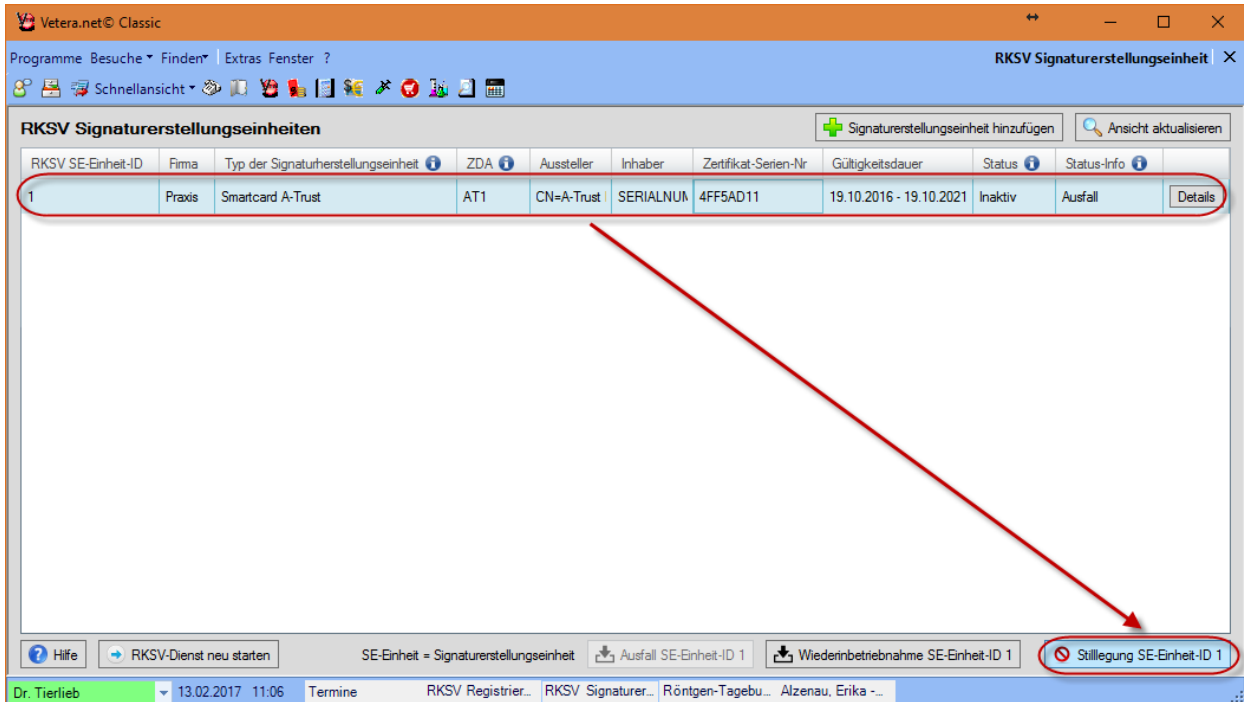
Vetera.net© Classic

Programme Besuche Finden Extras Fenster ?

RKSV Signaturerstellungseinheit

Schnellansicht

RKSV Signaturerstellungseinheiten

Signaturerstellungseinheit hinzufügen

Ansicht aktualisieren

| RKSV SE-Einheit-ID | Firma | Typ der Signaturherstellungseinheit | ZDA | Aussteller | Inhaber | Zertifikat-Serien-Nr | Gültigkeitsdauer | Status | Status-Info | |
|---|---|---|---|---|---|---|---|---|---|---|
| 1 | Praxis | Smartcard A-Trust | AT1 | CN=A-Trust | SERIALNUM | 4FF5AD11 | 19.10.2016 - 19.10.2021 | Inaktiv | Ausfall | Details |

Hilfe

RKSV-Dienst neu starten

SE-Einheit = Signaturerstellungseinheit

Ausfall SE-Einheit-ID 1

Wiederinbetriebnahme SE-Einheit-ID 1

Stilllegung SE-Einheit-ID 1

Dr. Tierlieb 13.02.2017 11:06 Termine RKSV Registrier... RKSV Signaturer... Röntgen-Tagebu... Alzenau, Erika -...